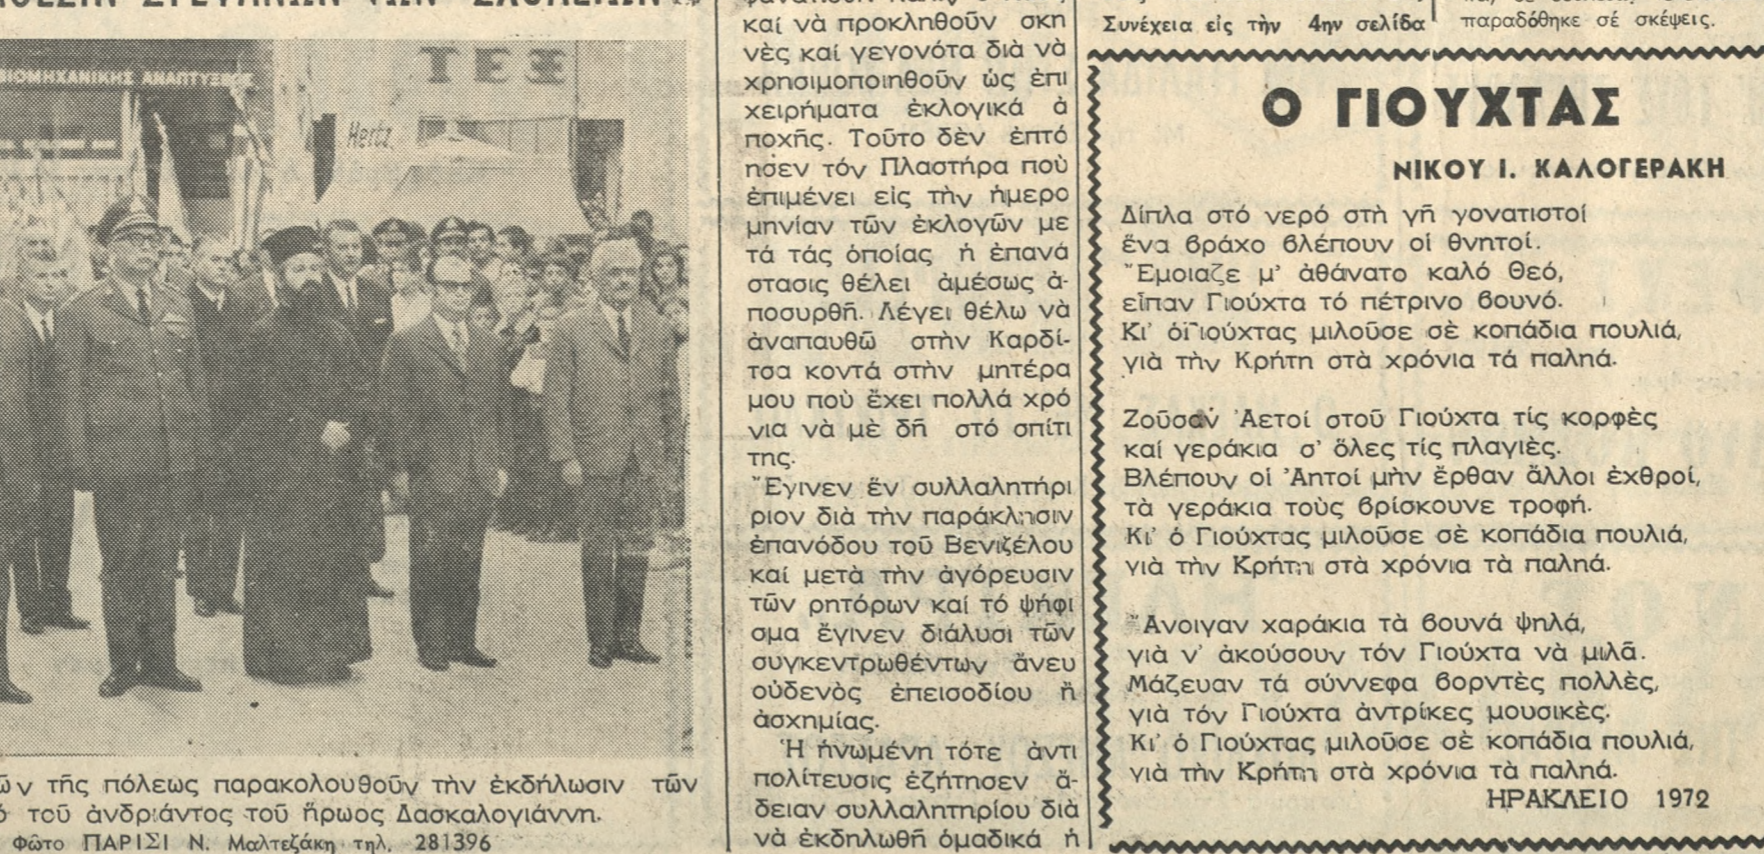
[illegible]

ΒΙΟΜΗΧΑΝΙΚΗΣ ΑΝΑΠΤΥΞΕ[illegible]

ΤΕΞ

Hertz

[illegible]ῶν τῆς πόλεως παρακολουθοῦν τὴν ἐκδήλωσιν τῶν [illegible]ό τοῦ ἀνδριάντος τοῦ ἥρωος Δασκαλογιάννη.

Φῶτο ΠΑΡΙΣΙ Ν. Μαλτεζάκη τηλ. 281396

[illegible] καί νά προκληθοῦν σκηνές καί γεγονότα διά νά χρησιμοποιηθοῦν ὡς ἐπιχειρήματα ἐκλογικά ἀποχῆς. Τοῦτο δέν ἐπτόησεν τόν Πλαστήρα πού ἐπιμένει εἰς τήν ἡμερομηνίαν τῶν ἐκλογῶν με τά τάς ὁποίας ἡ ἐπανάστασις θέλει ἀμέσως ἀποσυρθῆ. Λέγει θέλω νά ἀναπαυθῶ στήν Καρδίτσα κοντά στήν μητέρα μου πού ἔχει πολλά χρόνια νά μέ δῆ στό σπίτι της.

Ἔγινεν ἐν συλλαλητήριον διά τήν παράκλησιν ἐπανόδου τοῦ Βενιζέλου καί μετά τήν ἀγόρευσιν τῶν ρητόρων καί τό ψήφισμα ἔγινεν διάλυσι τῶν συγκεντρωθέντων ἄνευ οὐδενός ἐπεισοδίου ἤ ἀσχημίας.

Ἡ ἡνωμένη τότε ἀντιπολίτευσις ἐζήτησεν ἄδειαν συλλαλητηρίου διά νά ἐκδηλωθῆ ὁμαδικά ἤ

Συνέχεια εἰς τήν 4ην σελίδα

παραδόθηκε σέ σκέψεις.

Ο ΓΙΟΥΧΤΑΣ

ΝΙΚΟΥ Ι. ΚΑΛΟΓΕΡΑΚΗ

Δίπλα στό νερό στή γῆ γονατιστοί
ἕνα βράχο βλέπουν οἱ θνητοί.
Ἔμοιαζε μ' ἀθάνατο καλό Θεό,
εἶπαν Γιούχτα τό πέτρινο βουνό.
Κι' ὁ Γιούχτας μιλοῦσε σέ κοπάδια πουλιά,
γιά τήν Κρήτη στά χρόνια τά παλιά.

Ζοῦσαν Ἀετοί στοῦ Γιούχτα τίς κορφές
καί γεράκια σ' ὅλες τίς πλαγιές.
Βλέπουν οἱ Ἀητοί μήν ἔρθαν ἄλλοι ἐχθροί,
τά γεράκια τούς βρίσκουνε τροφή.
Κι' ὁ Γιούχτας μιλοῦσε σέ κοπάδια πουλιά,
γιά τήν Κρήτη στά χρόνια τά παλιά.

Ἄνοιγαν χαράκια τά βουνά ψηλά,
γιά ν' ἀκούσουν τόν Γιούχτα νά μιλᾶ.
Μάζευαν τά σύννεφα βορντές πολλές,
γιά τόν Γιούχτα ἀντρίκες μουσικές.
Κι' ὁ Γιούχτας μιλοῦσε σέ κοπάδια πουλιά,
γιά τήν Κρήτη στά χρόνια τά παλιά.

ΗΡΑΚΛΕΙΟ 1972